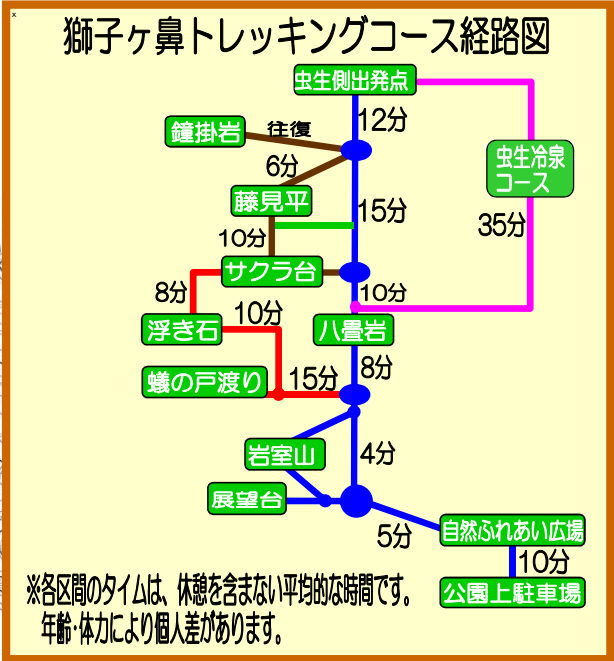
×

獅子ヶ鼻トレッキングコース経路図

虫生側出発点

12分

鐘掛岩

往復

6分

虫生冷泉コース

藤見平

15分

35分

10分

サクラ台

8分

10分

10分

浮き石

八畳岩

蟻の戸渡り

15分

8分

岩室山

4分

展望台

5分

自然ふれあい広場

10分

公園上駐車場

※各区間のタイムは、休憩を含まない平均的な時間です。
年齢・体力により個人差があります。